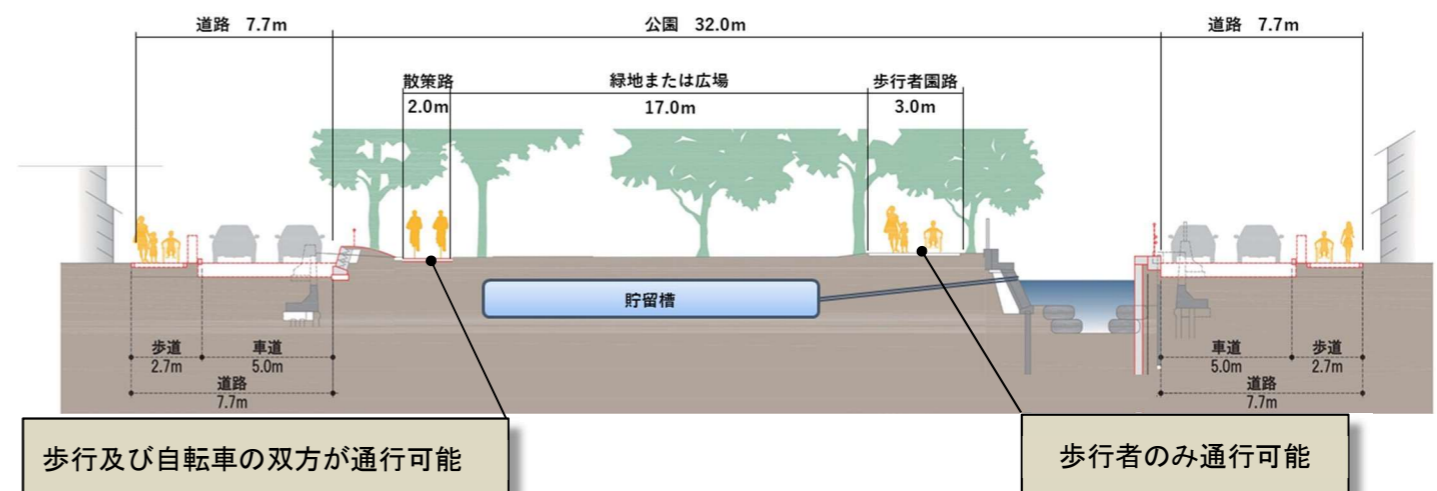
道路 7.7m

公園 32.0m

道路 7.7m

散策路
2.0m

緑地または広場
17.0m

歩行者園路
3.0m

貯留槽

歩道
2.7m

車道
5.0m

道路
7.7m

車道
5.0m

歩道
2.7m

道路
7.7m

歩行及び自転車の双方が通行可能

歩行者のみ通行可能